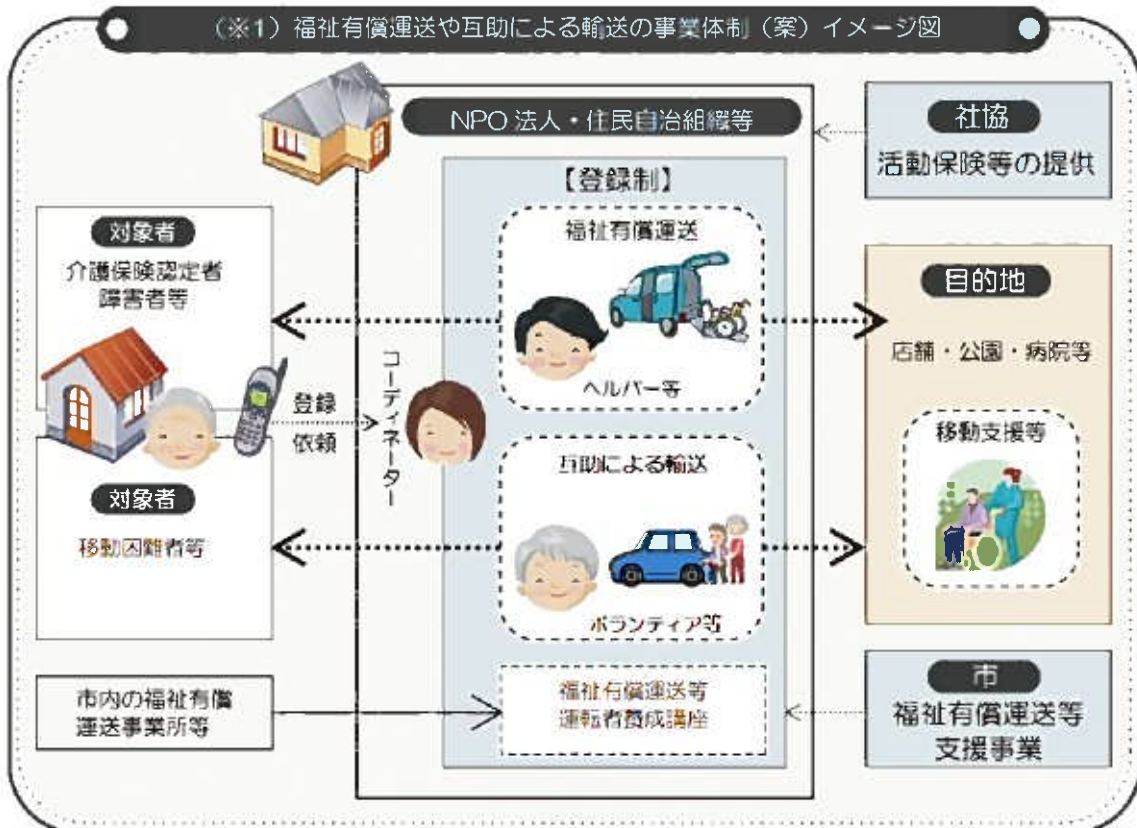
（※1）福祉有償運送や互助による輸送の事業体制（案）イメージ図

NPO法人・住民自治組織等

社協
活動保険等の提供

【登録制】

福祉有償運送

ヘルパー等

対象者
介護保険認定者
障害者等

目的地
店舗・公園・病院等

移動支援等

登録
依頼

コーディネーター

互助による輸送

対象者
移動困難者等

ボランティア等

市内の福祉有償運送事業所等

福祉有償運送等
運転者養成講座

市
福祉有償運送等
支援事業